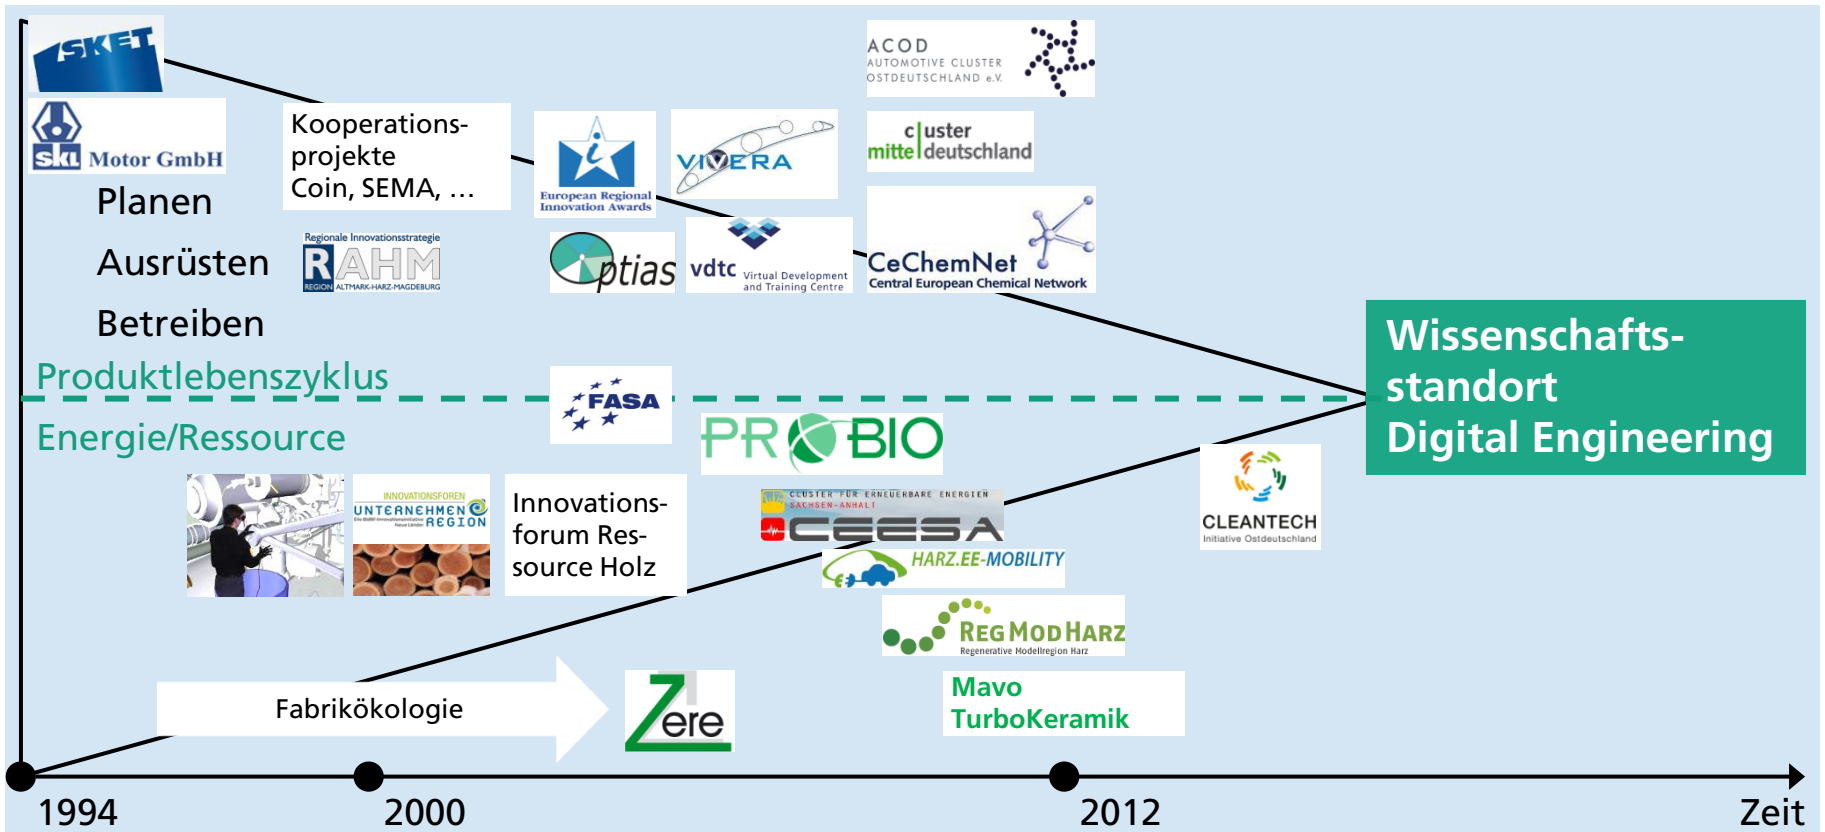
SKET

SKL Motor GmbH

Planen

Ausrüsten

Betreiben

Kooperationsprojekte Coin, SEMA, ...

Regionale Innovationsstrategie RAHM REGION ALTMARK-HARZ-MAGDEBURG

European Regional Innovation Awards

VIVERA

Optias

vdtc Virtual Development and Training Centre

ACOD AUTOMOTIVE CLUSTER OSTDEUTSCHLAND e.V.

cluster mitteldeutschland

CeChemNet Central European Chemical Network

Wissenschaftsstandort Digital Engineering

Produktlebenszyklus

FASA

Energie/Ressource

PROBIO

CLUSTER FÜR ERNEUERBARE ENERGIEN SACHSEN-ANHALT CEESA

HARZ.EE-MOBILITY

RegModHarz Regenerative Modellregion Harz

CLEANTECH Initiative Ostdeutschland

INNOVATIONSFOREN UNTERNEHMEN REGION

Innovationsforum Ressource Holz

Fabrikökologie

Zere

Mavo TurboKeramik

1994

2000

2012

Zeit